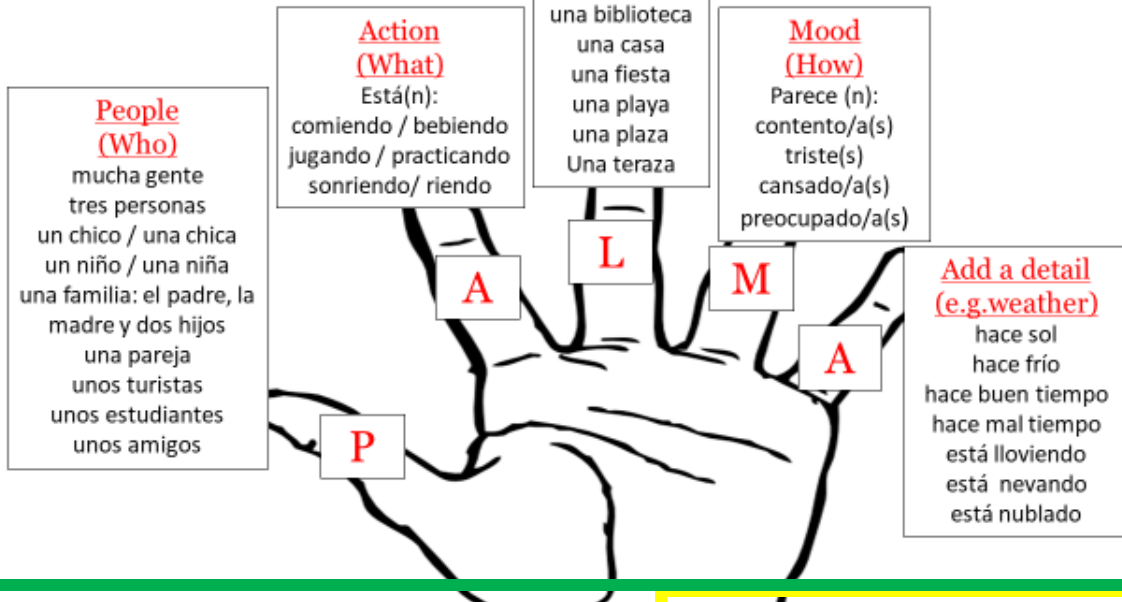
People
(Who)
mucha gente
tres personas
un chico / una chica
un niño / una niña
una familia: el padre, la madre y dos hijos
una pareja
unos turistas
unos estudiantes
unos amigos

Action
(What)
Está(n):
comiendo / bebiendo
jugando / practicando
sonriendo/ riendo

una biblioteca
una casa
una fiesta
una playa
una plaza
Una teraza

Mood
(How)
Parece (n):
contento/a(s)
triste(s)
cansado/a(s)
preocupado/a(s)

Add a detail
(e.g.weather)
hace sol
hace frío
hace buen tiempo
hace mal tiempo
está lloviendo
está nevando
está nublado

P

A

L

M

A